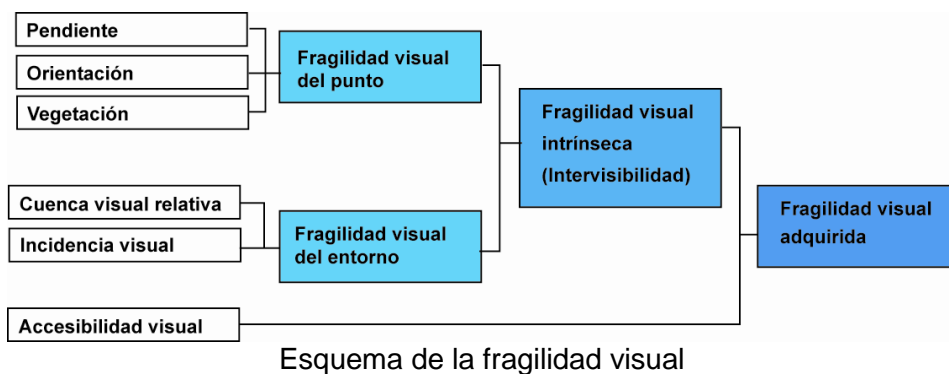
Pendiente

Orientación

Vegetación

Fragilidad visual del punto

Cuenca visual relativa

Incidencia visual

Fragilidad visual del entorno

Fragilidad visual intrínseca (Intervisibilidad)

Accesibilidad visual

Fragilidad visual adquirida

Esquema de la fragilidad visual